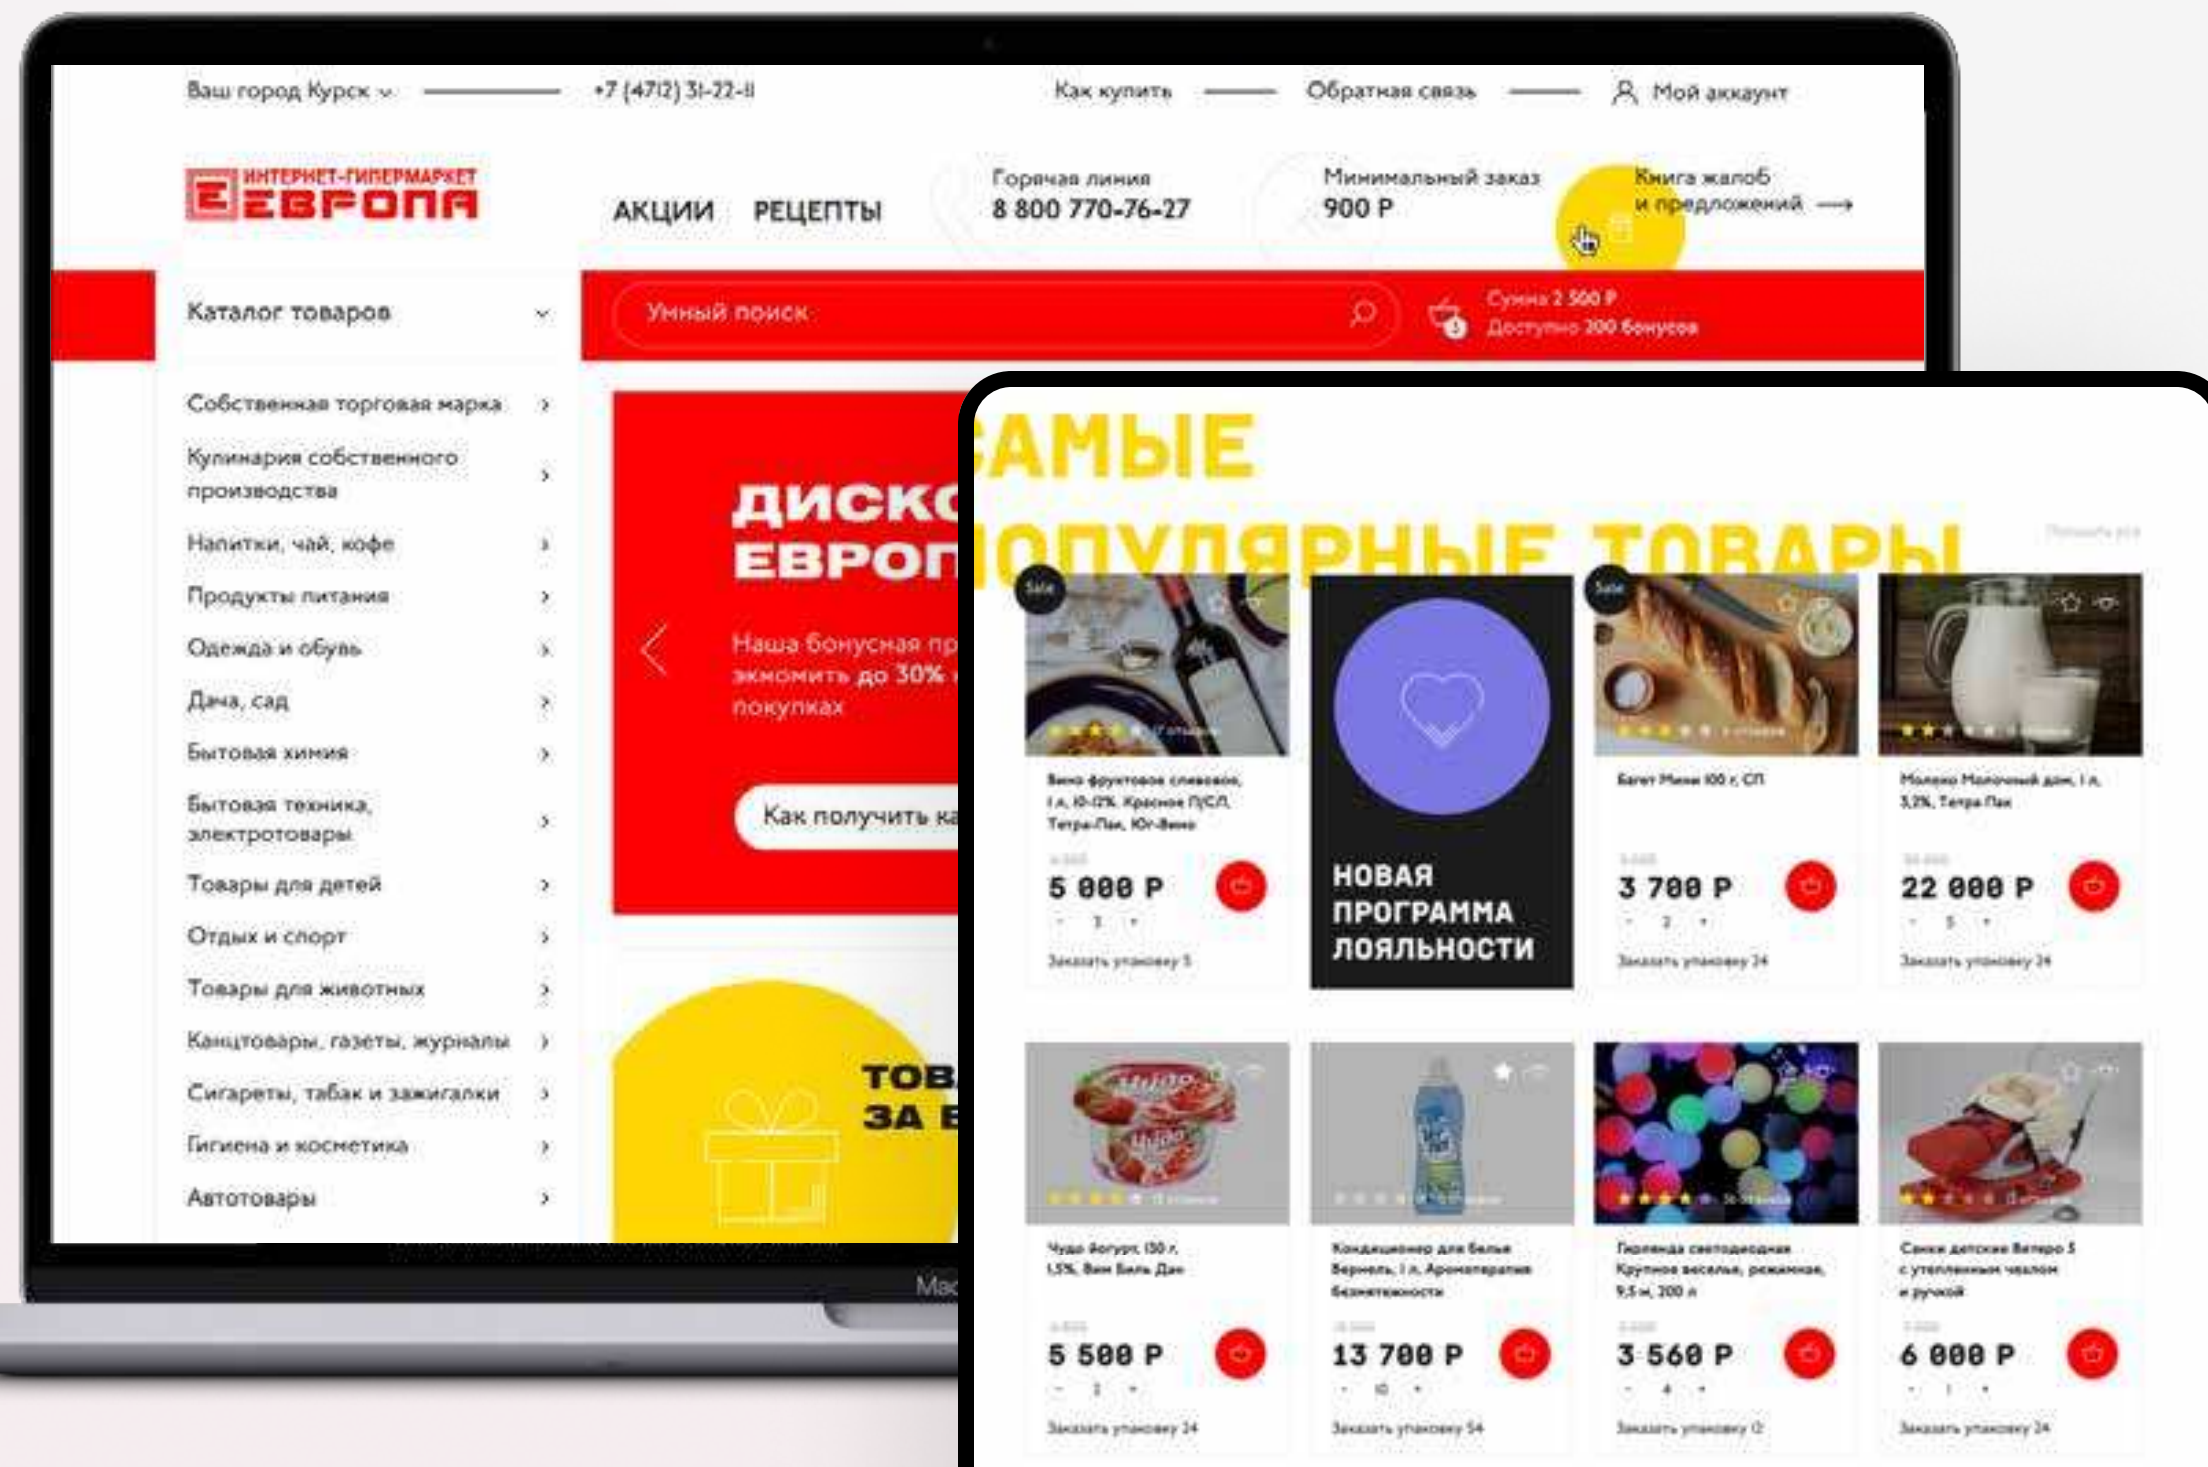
Ваш город Курск
+7 (4712) 31-22-11
Как купить
Обратная связь
Мой аккаунт

ИНТЕРНЕТ-ГИПЕРМАРКЕТ
ЕВРОПА

АКЦИИ
РЕЦЕПТЫ

Горячая линия
8 800 770-76-27

Минимальный заказ
900 Р

Книга жалоб
и предложений

Каталог товаров

Умный поиск

Сумма 2 500 Р
Доступно 200 бонусов

Собственная торговая марка
Кулинария собственного производства
Напитки, чай, кофе
Продукты питания
Одежда и обувь
Дача, сад
Бытовая химия
Бытовая техника, электротовары
Товары для детей
Отдых и спорт
Товары для животных
Канцтовары, газеты, журналы
Сигареты, табак и зажигалки
Гигиена и косметика
Автотовары

ДИСКО
ЕВРОП
Наша бонусная пр
экономить до 30%
покупках
Как получить ка

ТОВ
ЗА Б

АМЫЕ
ПОПУЛЯРНЫЕ ТОВАРЫ

Sale
Вино фруктовое сливовое, 1 л, 10-12%. Красное П/СЛ. Тетра-Пак, Юг-Вино
5 000 Р
Заказать упаковку 5

НОВАЯ ПРОГРАММА ЛОЯЛЬНОСТИ

Sale
Багет Мини 100 г, СП
3 700 Р
Заказать упаковку 24

Молоко Молочный дом, 1 л, 3,2%, Тетра Пак
22 000 Р
Заказать упаковку 24

Чудо йогурт 130 г, 1,5%, Вим Билль Дан
5 500 Р
Заказать упаковку 24

Кондиционер для белья Вернель, 1 л, Ароматерапия Безмятежности
13 700 Р
Заказать упаковку 54

Гирлянда светодиодная Крупное веселье, режимная, 9,5 м, 200 л
3 560 Р
Заказать упаковку 12

Санки детские Ветерок 5 с утепленным чехлом и ручкой
6 000 Р
Заказать упаковку 24

Mac